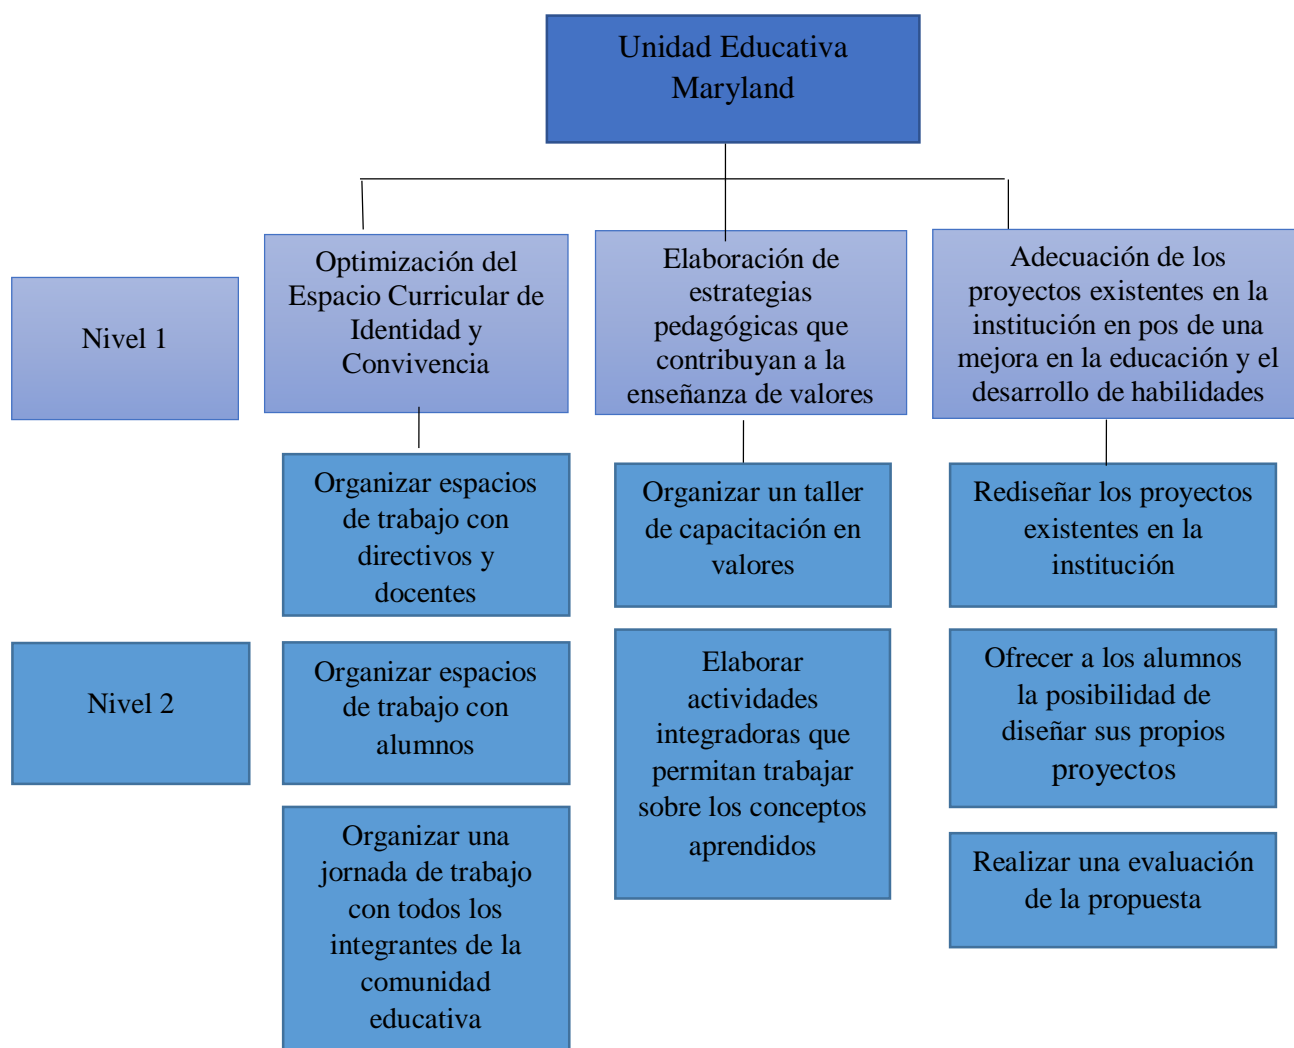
Unidad Educativa Maryland

Nivel 1

Optimización del Espacio Curricular de Identidad y Convivencia

Elaboración de estrategias pedagógicas que contribuyan a la enseñanza de valores

Adecuación de los proyectos existentes en la institución en pos de una mejora en la educación y el desarrollo de habilidades

Nivel 2

Organizar espacios de trabajo con directivos y docentes

Organizar espacios de trabajo con alumnos

Organizar una jornada de trabajo con todos los integrantes de la comunidad educativa

Organizar un taller de capacitación en valores

Elaborar actividades integradoras que permitan trabajar sobre los conceptos aprendidos

Rediseñar los proyectos existentes en la institución

Ofrecer a los alumnos la posibilidad de diseñar sus propios proyectos

Realizar una evaluación de la propuesta